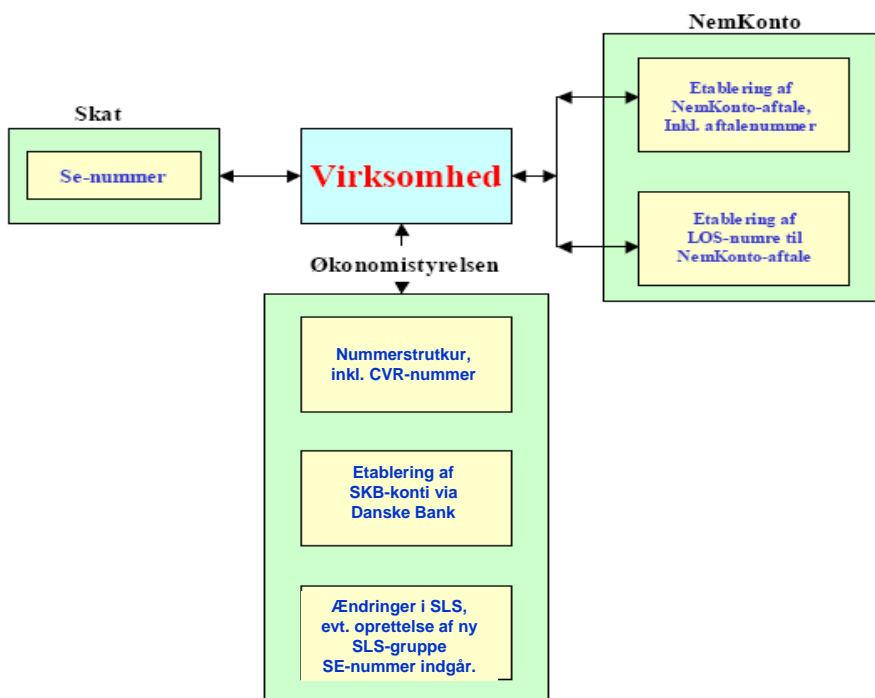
NemKonto

Etablering af NemKonto-aftale, Inkl. aftalenummer

Etablering af LOS-numre til NemKonto-aftale

Skat

Se-nummer

Virksomhed

Økonomistyrelsen

Nummerstrutkur, inkl. CVR-nummer

Etablering af SKB-konti via Danske Bank

Ændringer i SLS, evt. oprettelse af ny SLS-gruppe SE-nummer indgår.